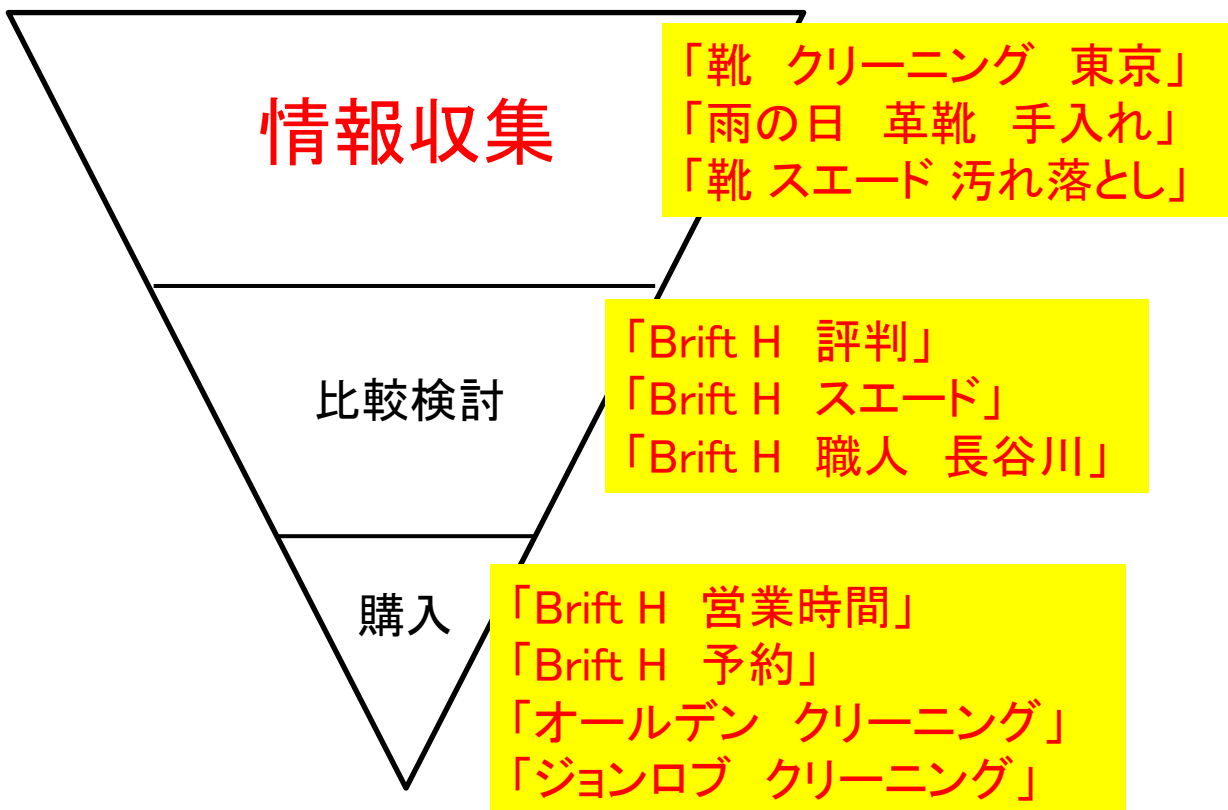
情報収集

「靴　クリーニング　東京」
「雨の日　革靴　手入れ」
「靴 スエード 汚れ落とし」

比較検討

「Brift H　評判」
「Brift H　スエード」
「Brift H　職人　長谷川」

購入

「Brift H　営業時間」
「Brift H　予約」
「オールデン　クリーニング」
「ジョンロブ　クリーニング」